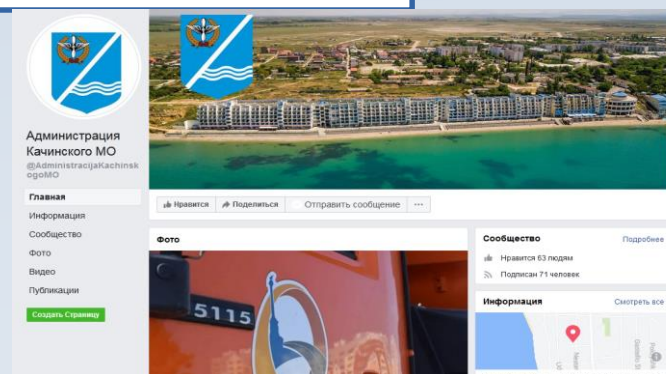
Администрация Качинского МО

@AdministracijaKachinskogoMO

Главная

Информация

Сообщество

Фото

Видео

Публикации

Создать Страницу

Нравится

Поделиться

Отправить сообщение

...

Фото

5115

Сообщество

Подробнее

Нравится 63 людям

Подписан 71 человек

Информация

Смотреть все